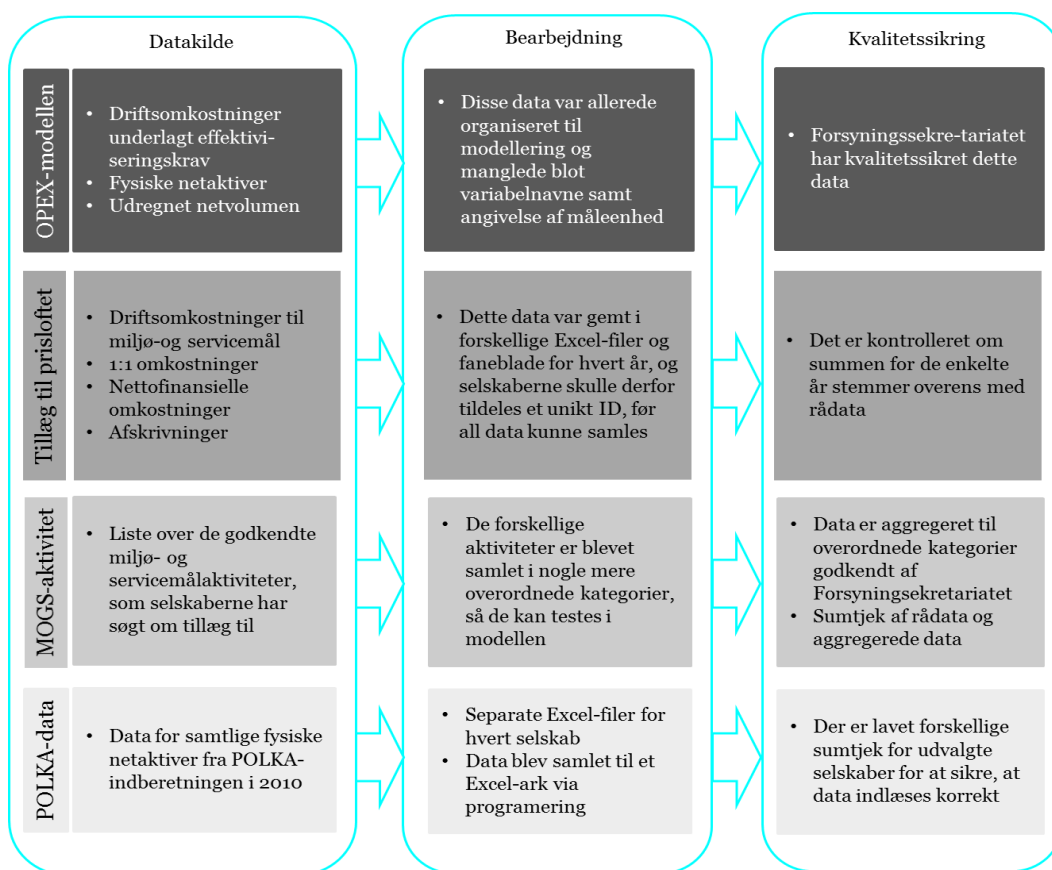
Datakilde

Bearbejdning

Kvalitetssikring

OPEX-modellen

- Driftsomkostninger underlagt effektiviseringskrav
- Fysiske netaktiver
- Udregnet netvolumen

- Disse data var allerede organiseret til modellering og manglede blot variabelnavne samt angivelse af måleenhed

- Forsyningssekre-tariatet har kvalitetssikret dette data

Tillæg til prisloftet

- Driftsomkostninger til miljø-og servicemål
- 1:1 omkostninger
- Nettofinansielle omkostninger
- Afskrivninger

- Dette data var gemt i forskellige Excel-filer og faneblade for hvert år, og selskaberne skulle derfor tildeles et unikt ID, før all data kunne samles

- Det er kontrolleret om summen for de enkelte år stemmer overens med rådata

MOGS-aktivitet

- Liste over de godkendte miljø- og servicemålaktiviteter, som selskaberne har søgt om tillæg til

- De forskellige aktiviteter er blevet samlet i nogle mere overordnede kategorier, så de kan testes i modellen

- Data er aggregeret til overordnede kategorier godkendt af Forsyningsekretariatet
- Sumtjek af rådata og aggregerede data

POLKA-data

- Data for samtlige fysiske netaktiver fra POLKA-indberetningen i 2010

- Separate Excel-filer for hvert selskab
- Data blev samlet til et Excel-ark via programering

- Der er lavet forskellige sumtjek for udvalgte selskaber for at sikre, at data indlæses korrekt